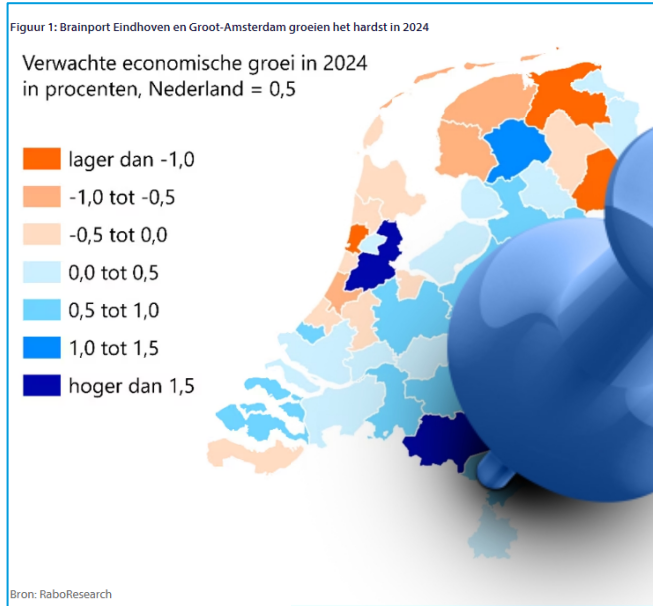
Figuur 1: Brainport Eindhoven en Groot-Amsterdam groeien het hardst in 2024

Verwachte economische groei in 2024
in procenten, Nederland = 0,5

lager dan -1,0
-1,0 tot -0,5
-0,5 tot 0,0
0,0 tot 0,5
0,5 tot 1,0
1,0 tot 1,5
hoger dan 1,5

Bron: RaboResearch